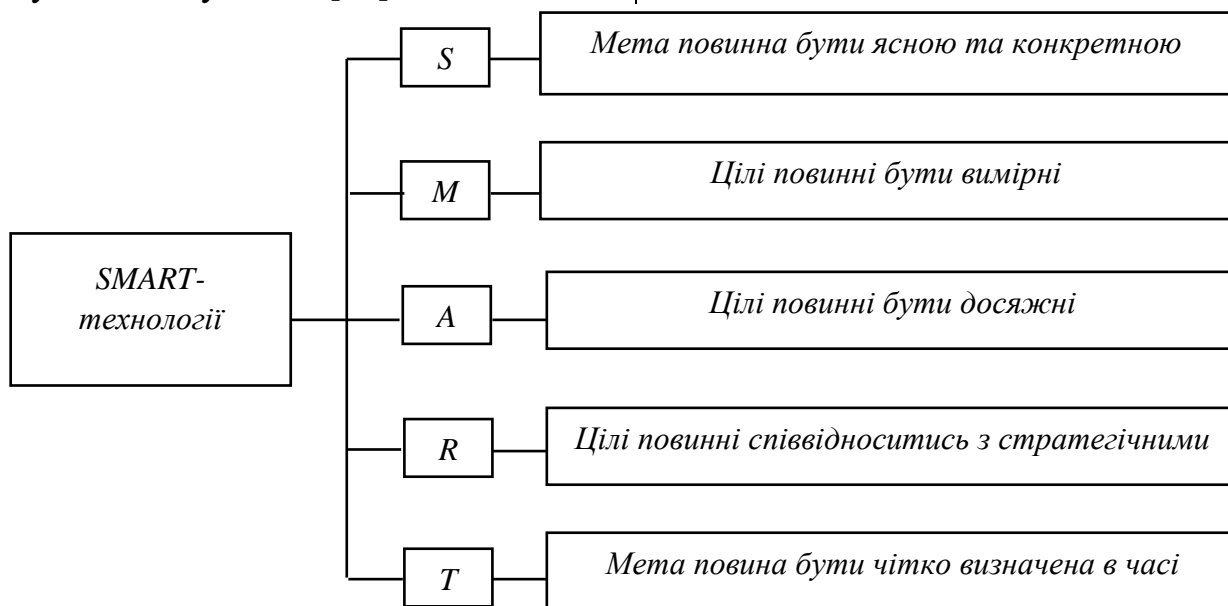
SMART-технології

S

Мета повинна бути ясною та конкретною

M

Цілі повинні бути вимірні

A

Цілі повинні бути досяжні

R

Цілі повинні співвідноситись з стратегічними

T

Мета повина бути чітко визначена в часі